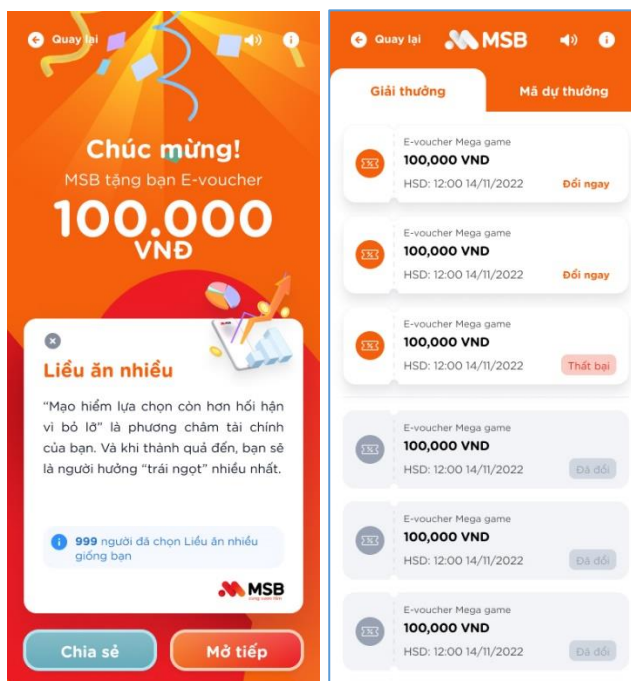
Quay lại

Chúc mừng!
MSB tặng bạn E-voucher
100.000 VNĐ

Liều ăn nhiều

"Mạo hiểm lựa chọn còn hơn hối hận vì bỏ lỡ" là phương châm tài chính của bạn. Và khi thành quả đến, bạn sẽ là người hưởng "trái ngọt" nhiều nhất.

999 người đã chọn Liều ăn nhiều giống bạn

MSB

Chia sẻ
Mở tiếp

Quay lại
MSB

Giải thưởng
Mã dự thưởng

E-voucher Mega game
100,000 VND
HSD: 12:00 14/11/2022
Đổi ngay

E-voucher Mega game
100,000 VND
HSD: 12:00 14/11/2022
Đổi ngay

E-voucher Mega game
100,000 VND
HSD: 12:00 14/11/2022
Thất bại

E-voucher Mega game
100,000 VND
HSD: 12:00 14/11/2022
Đã đổi

E-voucher Mega game
100,000 VND
HSD: 12:00 14/11/2022
Đã đổi

E-voucher Mega game
100,000 VND
HSD: 12:00 14/11/2022
Đã đổi